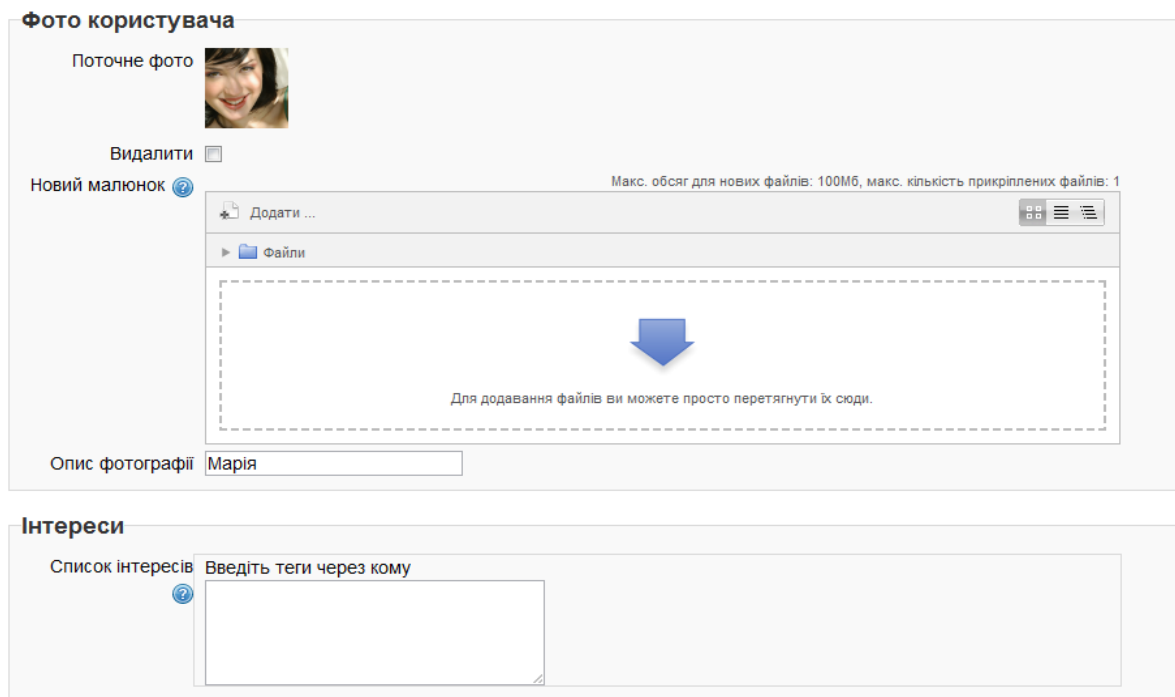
Фото користувача

Поточне фото

Видалити

Новий малюнок

Макс. обсяг для нових файлів: 100Мб, макс. кількість прикріплених файлів: 1

Додати ...

Файли

Для додавання файлів ви можете просто перетягнути їх сюди.

Опис фотографії Марія

Інтереси

Список інтересів Введіть теги через кому